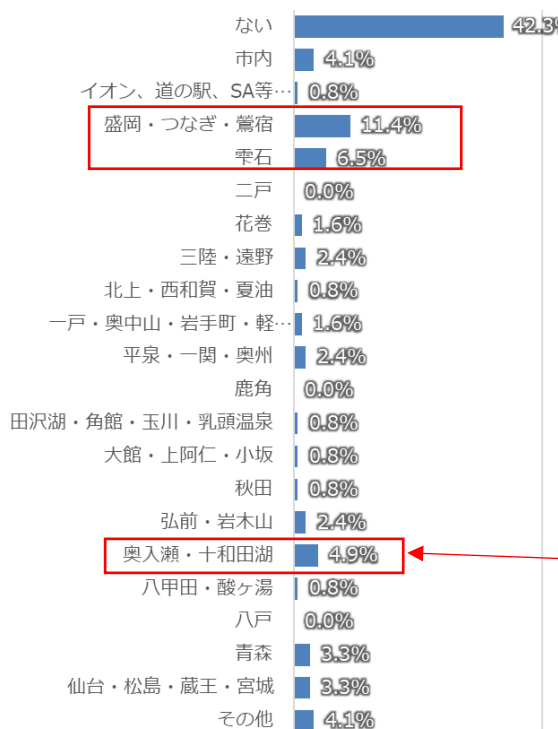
| | |
|---|---|
| ない | 42.3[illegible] |
| 市内 | 4.1% |
| イオン、道の駅、SA等… | 0.8% |
| 盛岡・つなぎ・鶯宿 | 11.4% |
| 雫石 | 6.5% |
| 二戸 | 0.0% |
| 花巻 | 1.6% |
| 三陸・遠野 | 2.4% |
| 北上・西和賀・夏油 | 0.8% |
| 一戸・奥中山・岩手町・軽… | 1.6% |
| 平泉・一関・奥州 | 2.4% |
| 鹿角 | 0.0% |
| 田沢湖・角館・玉川・乳頭温泉 | 0.8% |
| 大館・上阿仁・小坂 | 0.8% |
| 秋田 | 0.8% |
| 弘前・岩木山 | 2.4% |
| 奥入瀬・十和田湖 | 4.9% |
| 八甲田・酸ヶ湯 | 0.8% |
| 八戸 | 0.0% |
| 青森 | 3.3% |
| 仙台・松島・蔵王・宮城 | 3.3% |
| その他 | 4.1% |